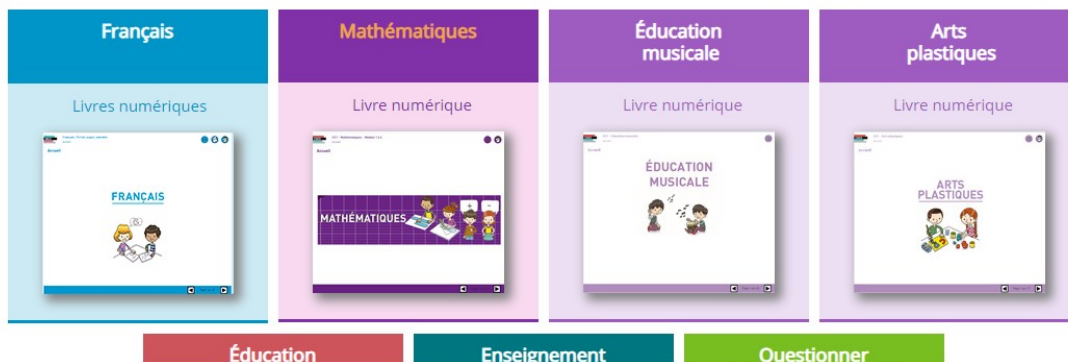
Français

Livres numériques

Accueil

FRANÇAIS

Mathématiques

Livre numérique

Accueil

MATHÉMATIQUES

Éducation musicale

Livre numérique

Accueil

ÉDUCATION MUSICALE

Arts plastiques

Livre numérique

Accueil

ARTS PLASTIQUES

Éducation

Enseignement

Questionner